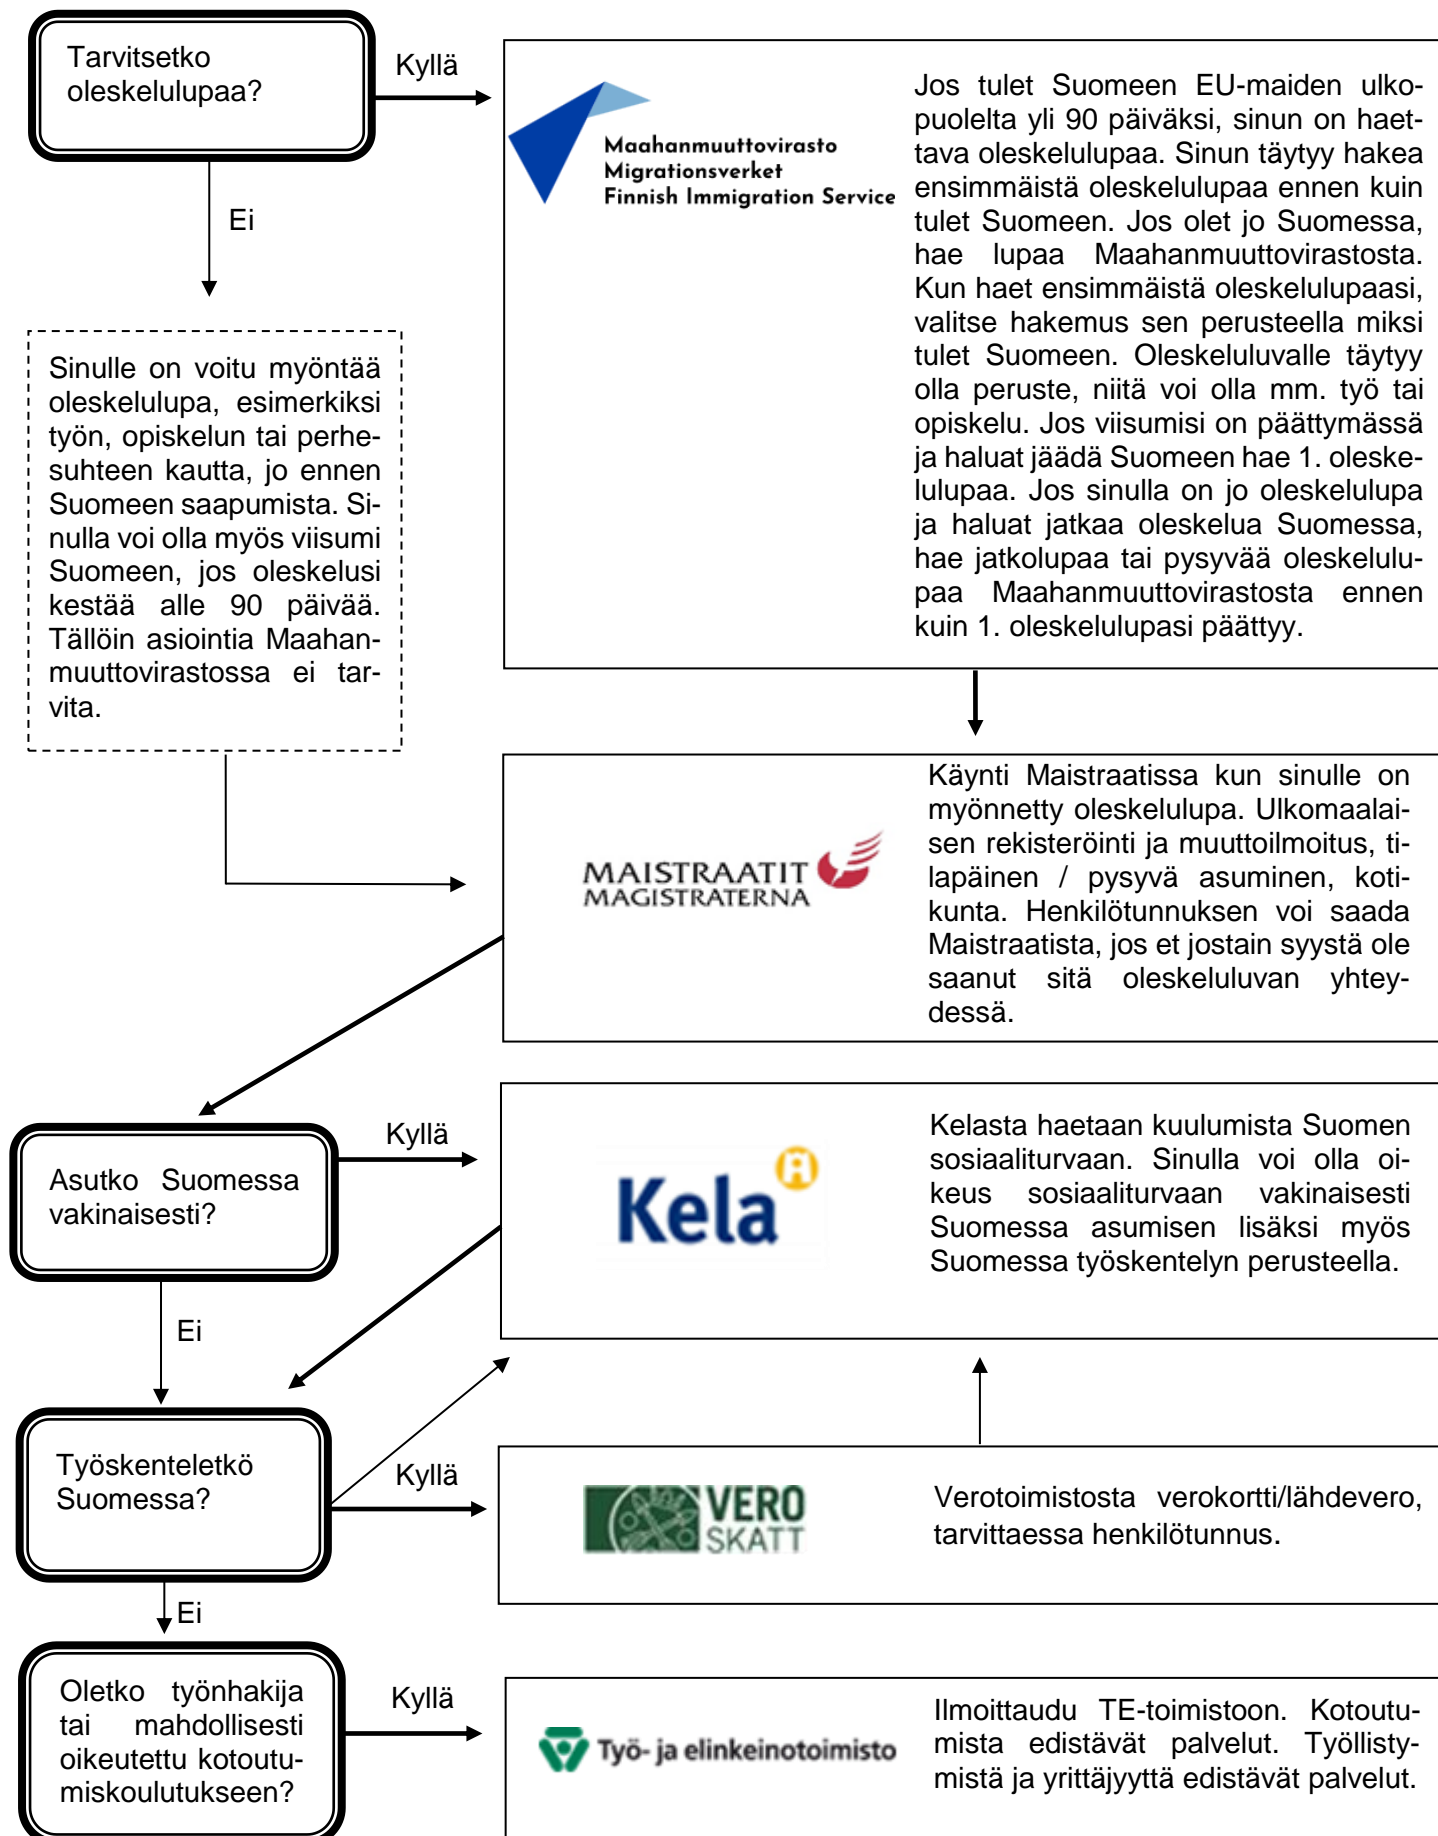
Tarvitsetko oleskelulupaa?

Kyllä

Maahanmuuttovirasto
Migrationsverket
Finnish Immigration Service

Jos tulet Suomeen EU-maiden ulkopuolelta yli 90 päiväksi, sinun on haettava oleskelulupaa. Sinun täytyy hakea ensimmäistä oleskelulupaa ennen kuin tulet Suomeen. Jos olet jo Suomessa, hae lupaa Maahanmuuttovirastosta. Kun haet ensimmäistä oleskelulupaasi, valitse hakemus sen perusteella miksi tulet Suomeen. Oleskeluluvalle täytyy olla peruste, niitä voi olla mm. työ tai opiskelu. Jos viisumisi on päättymässä ja haluat jäädä Suomeen hae 1. oleskelulupaa. Jos sinulla on jo oleskelulupa ja haluat jatkaa oleskelua Suomessa, hae jatkolupaa tai pysyvää oleskelulupaa Maahanmuuttovirastosta ennen kuin 1. oleskelulupasi päättyy.

Ei

Sinulle on voitu myöntää oleskelulupa, esimerkiksi työn, opiskelun tai perhesuhteen kautta, jo ennen Suomeen saapumista. Sinulla voi olla myös viisumi Suomeen, jos oleskelusi kestää alle 90 päivää. Tällöin asiointia Maahanmuuttovirastossa ei tarvita.

MAISTRAATIT
MAGISTRATERNA

Käynti Maistraatissa kun sinulle on myönnetty oleskelulupa. Ulkomaalaisen rekisteröinti ja muuttoilmoitus, tilapäinen / pysyvä asuminen, kotikunta. Henkilötunnuksen voi saada Maistraatista, jos et jostain syystä ole saanut sitä oleskeluluvan yhteydessä.

Asutko Suomessa vakinaisesti?

Kyllä

Kela

Kelasta haetaan kuulumista Suomen sosiaaliturvaan. Sinulla voi olla oikeus sosiaaliturvaan vakinaisesti Suomessa asumisen lisäksi myös Suomessa työskentelyn perusteella.

Ei

Työskenteletkö Suomessa?

Kyllä

VERO
SKATT

Verotoimistosta verokortti/lähdevero, tarvittaessa henkilötunnus.

Ei

Oletko työnhakija tai mahdollisesti oikeutettu kotoutumiskoulutukseen?

Kyllä

Työ- ja elinkeinotoimisto

Ilmoittaudu TE-toimistoon. Kotoutumista edistävät palvelut. Työllistymistä ja yrittäjyyttä edistävät palvelut.